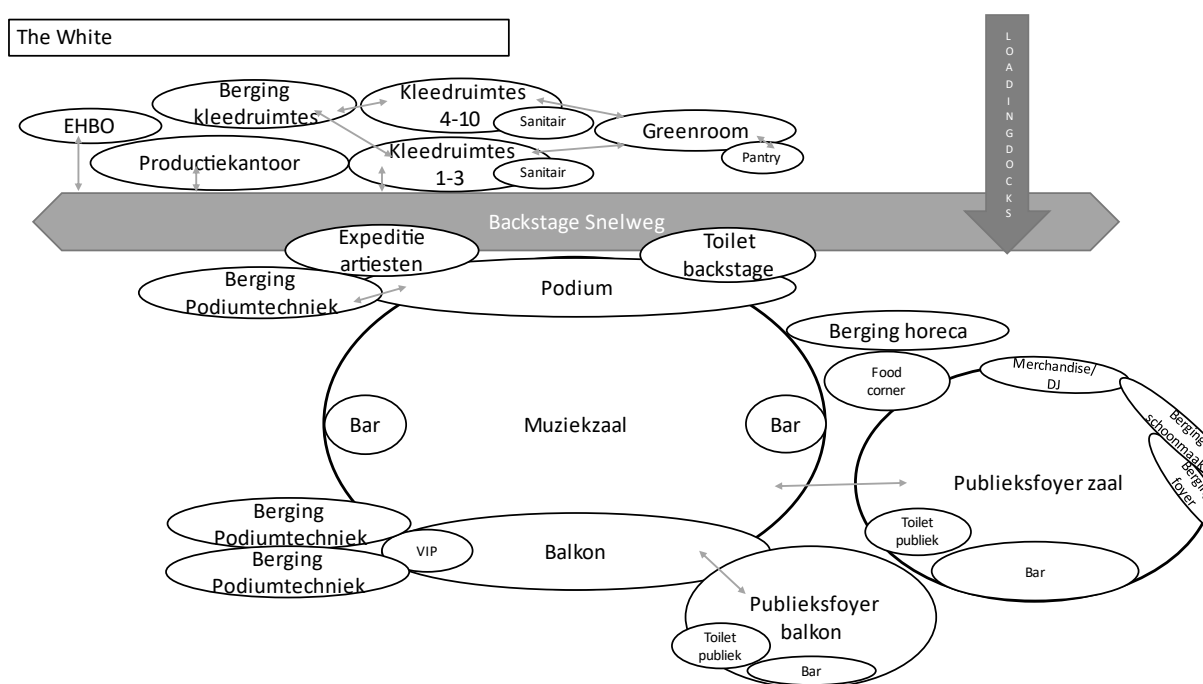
The White

LOADINGDOCKS

Berging kleedruimtes

Kleedruimtes 4-10

Sanitair

Greenroom

EHBO

Productiekantoor

Kleedruimtes 1-3

Sanitair

Pantry

Backstage Snelweg

Expeditie artiesten

Toilet backstage

Berging Podiumtechniek

Podium

Berging horeca

Food corner

Merchandise/ DJ

Berging schoonmaak

Berging foyer

Bar

Muziekzaal

Bar

Publieksfoyer zaal

Toilet publiek

Bar

Berging Podiumtechniek

VIP

Balkon

Berging Podiumtechniek

Publieksfoyer balkon

Toilet publiek

Bar